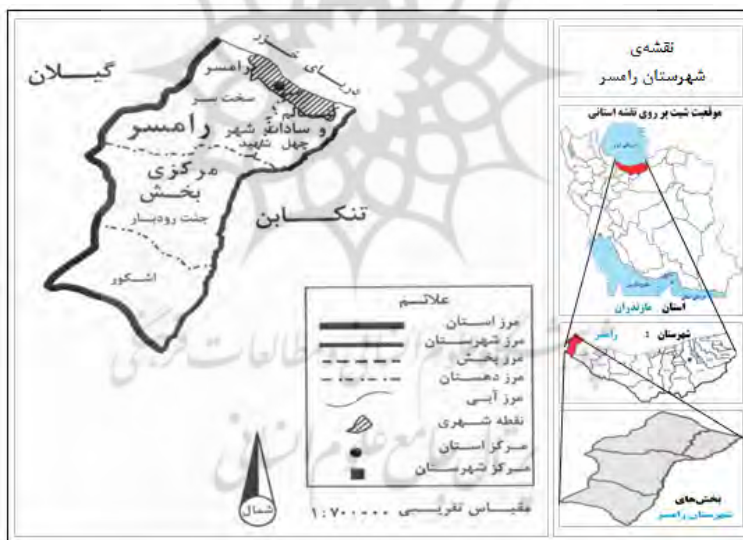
نقشه‌ی
شهرستان رامسر

موقعیت ثبت بر روی نقشه استانی

استان مازندران

شهرستان : رامسر

بخش‌های
شهرستان رامسر

گیلان

دریای خزر

رامسر

سخت سر

رامسر

شهر

و سادات

چهل شهید

مرکزی

بخش

جنت رودبار

اشکور

تنکابن

علائم

مرز استان

مرز شهرستان

مرز بخش

مرز دهستان

مرز آبی

نقطه شهری

مرکز استان

مرکز شهرستان

مقیاس تقریبی ۱:۷۰۰۰۰۰

شمال